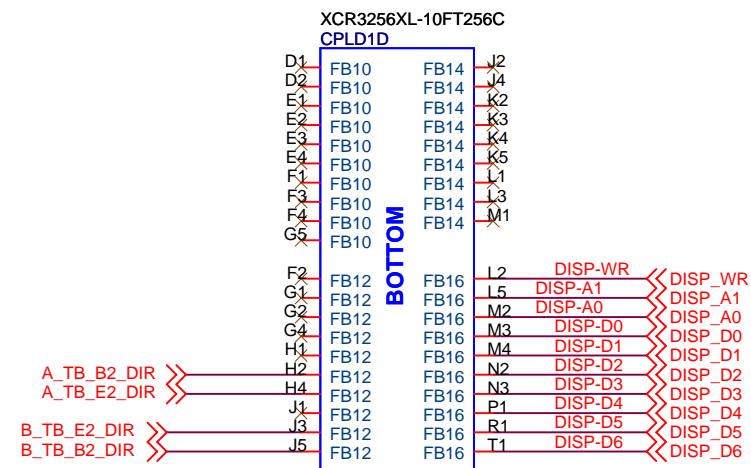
XCR3256XL-10FT256C
CPLD1D

D1 FB10
D2 FB10
E1 FB10
E2 FB10
E3 FB10
E4 FB10
F1 FB10
F3 FB10
F4 FB10
G5 FB10

F2 FB12
G1 FB12
G2 FB12
G4 FB12
H1 FB12
A_TB_B2_DIR H2 FB12
A_TB_E2_DIR H4 FB12
J1 FB12
B_TB_E2_DIR J3 FB12
B_TB_B2_DIR J5 FB12

BOTTOM

FB14 J2
FB14 J4
FB14 K2
FB14 K3
FB14 K4
FB14 K5
FB14 L1
FB14 L3
FB14 M1

FB16 L2 DISP-WR DISP_WR
FB16 L5 DISP-A1 DISP_A1
FB16 M2 DISP-A0 DISP_A0
FB16 M3 DISP-D0 DISP_D0
FB16 M4 DISP-D1 DISP_D1
FB16 N2 DISP-D2 DISP_D2
FB16 N3 DISP-D3 DISP_D3
FB16 P1 DISP-D4 DISP_D4
FB16 R1 DISP-D5 DISP_D5
FB16 T1 DISP-D6 DISP_D6